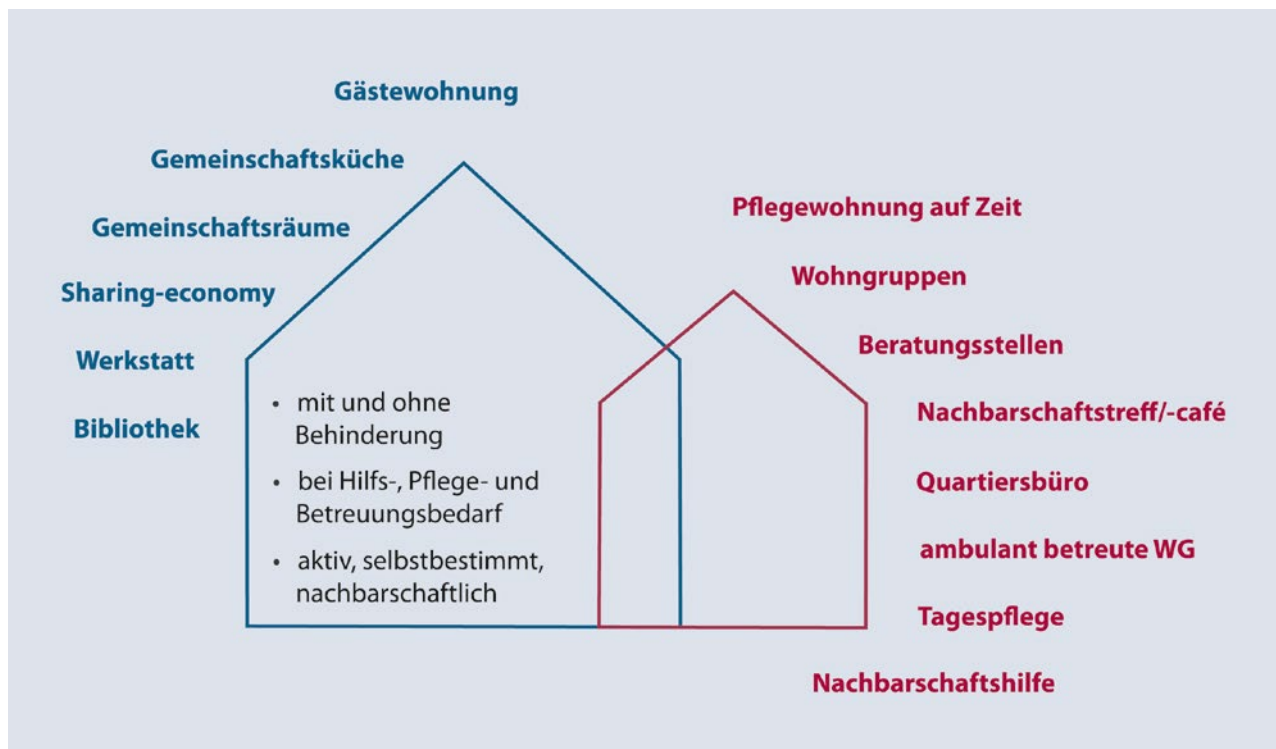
Gästewohnung

Gemeinschaftsküche

Gemeinschaftsräume

Sharing-economy

Werkstatt

Bibliothek

• mit und ohne Behinderung
• bei Hilfs-, Pflege- und Betreuungsbedarf
• aktiv, selbstbestimmt, nachbarschaftlich

Pflegewohnung auf Zeit

Wohngruppen

Beratungsstellen

Nachbarschaftstreff/-café

Quartiersbüro

ambulant betreute WG

Tagespflege

Nachbarschaftshilfe